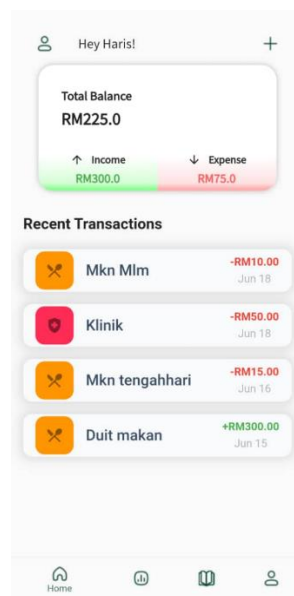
Hey Haris!

+

Total Balance

RM225.0

↑ Income

RM300.0

↓ Expense

RM75.0

Recent Transactions

Mkn Mlm

-RM10.00

Jun 18

Klinik

-RM50.00

Jun 18

Mkn tengahhari

-RM15.00

Jun 16

Duit makan

+RM300.00

Jun 15

Home